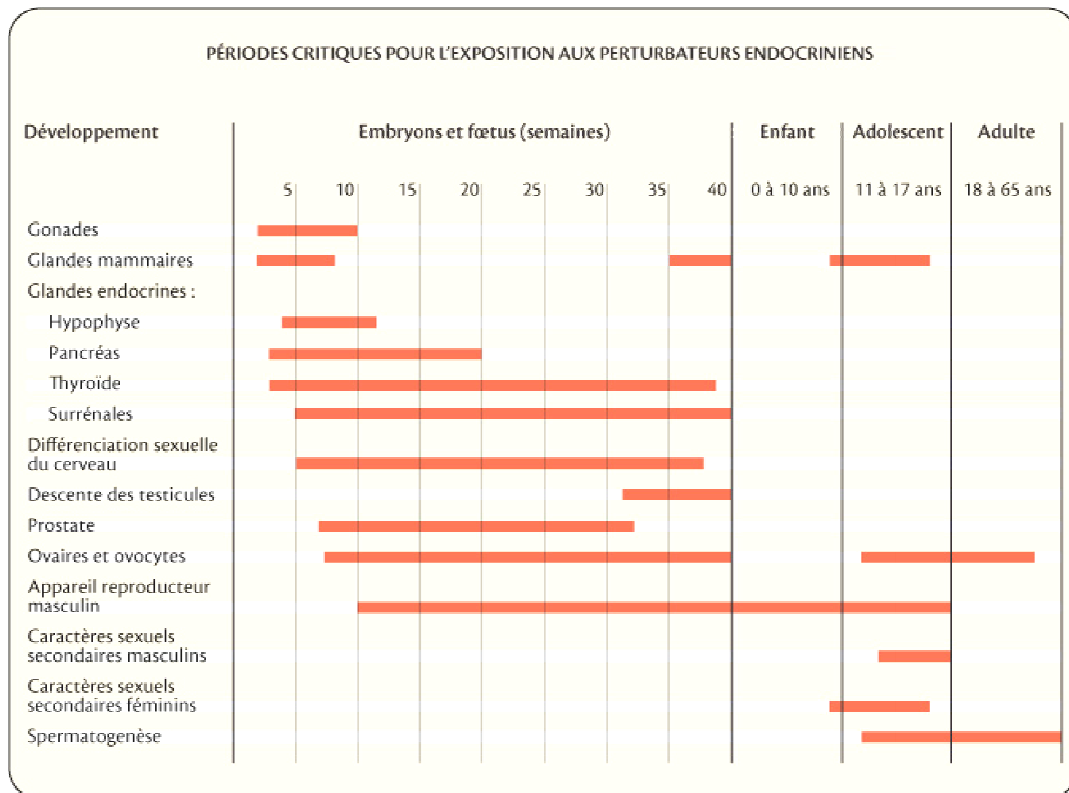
PÉRIODES CRITIQUES POUR L'EXPOSITION AUX PERTURBATEURS ENDOCRINIENS

| Développement | Embryons et fœtus (semaines) | Enfant | Adolescent | Adulte |
|---|---|---|---|---|
| | 5 10 15 20 25 30 35 40 | 0 à 10 ans | 11 à 17 ans | 18 à 65 ans |

Gonades
Glandes mammaires
Glandes endocrines :
Hypophyse
Pancréas
Thyroïde
Surrénales
Différenciation sexuelle du cerveau
Descente des testicules
Prostate
Ovaires et ovocytes
Appareil reproducteur masculin
Caractères sexuels secondaires masculins
Caractères sexuels secondaires féminins
Spermatogenèse